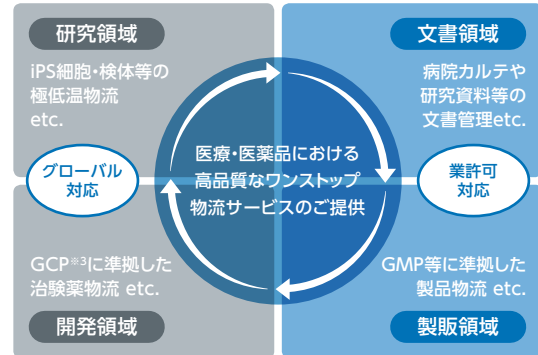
研究領域

iPS細胞・検体等の極低温物流 etc.

文書領域

病院カルテや研究資料等の文書管理etc.

グローバル対応

医療・医薬品における高品質なワンストップ物流サービスのご提供

業許可対応

GCP$^{※3}$に準拠した治験薬物流 etc.

GMP等に準拠した製品物流 etc.

開発領域

製販領域